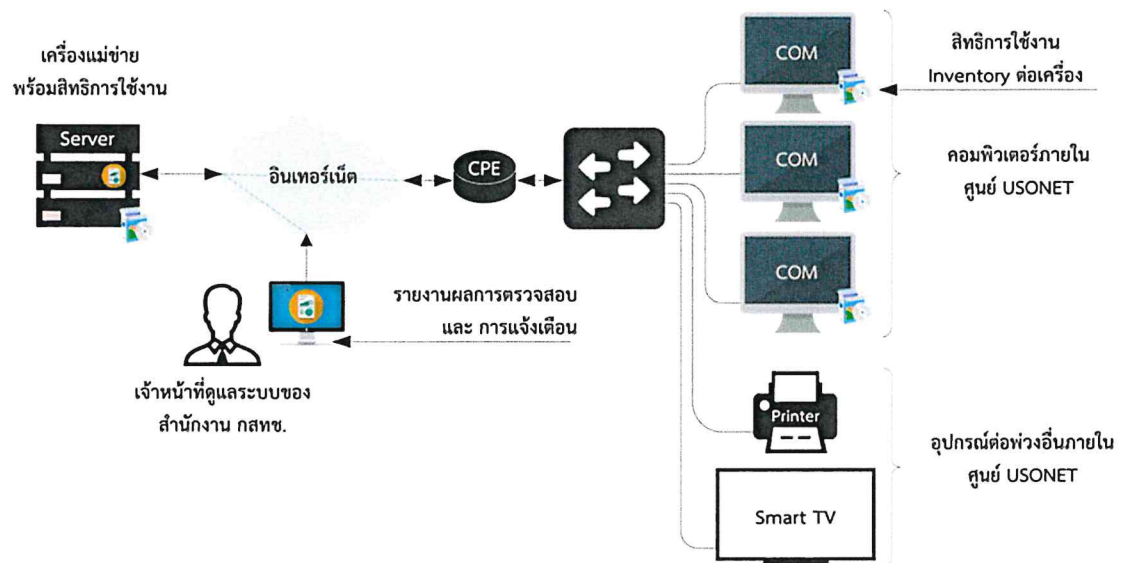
เครื่องแม่ข่าย
พร้อมสิทธิการใช้งาน

Server

อินเทอร์เน็ต

CPE

COM

COM

COM

สิทธิการใช้งาน
Inventory ต่อเครื่อง

คอมพิวเตอร์ภายใน
ศูนย์ USONET

รายงานผลการตรวจสอบ
และ การแจ้งเตือน

เจ้าหน้าที่ดูแลระบบของ
สำนักงาน กสทช.

Printer

Smart TV

อุปกรณ์ต่อพ่วงอื่นภายใน
ศูนย์ USONET